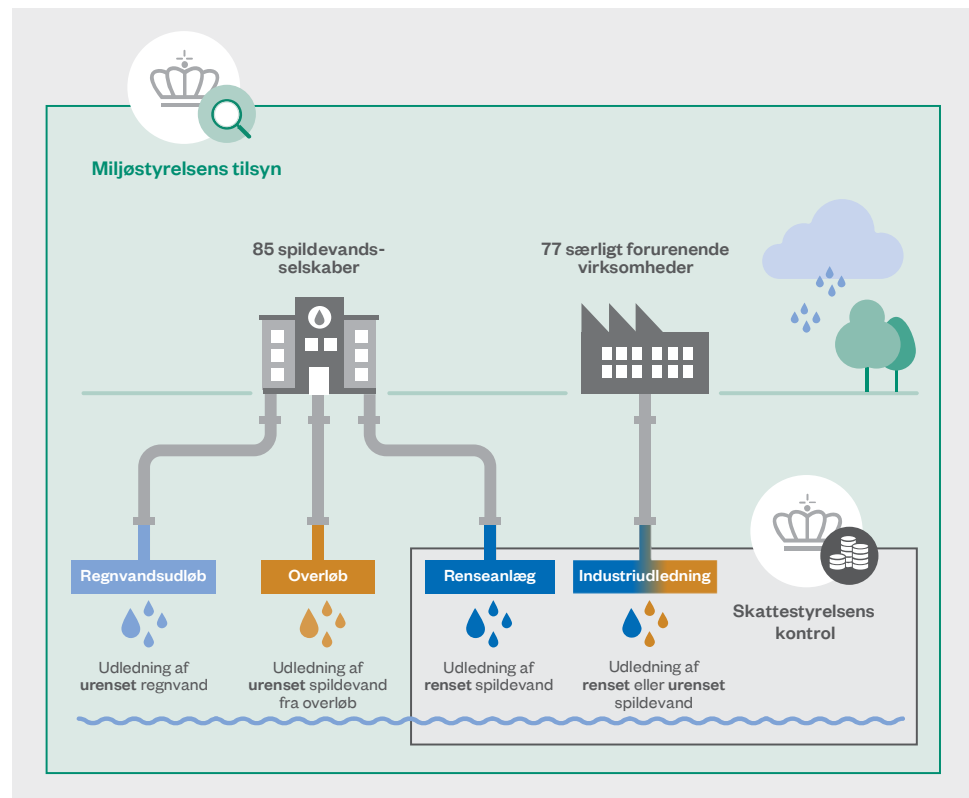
Miljøstyrelsens tilsyn

85 spildevandsselskaber

77 særligt forurenende virksomheder

Regnvandsudløb

Overløb

Renseanlæg

Industriudledning

Skattestyrelsens kontrol

Udledning af **urenset** regnvand

Udledning af **urenset** spildevand fra overløb

Udledning af **renset** spildevand

Udledning af **renset** eller **urenset** spildevand